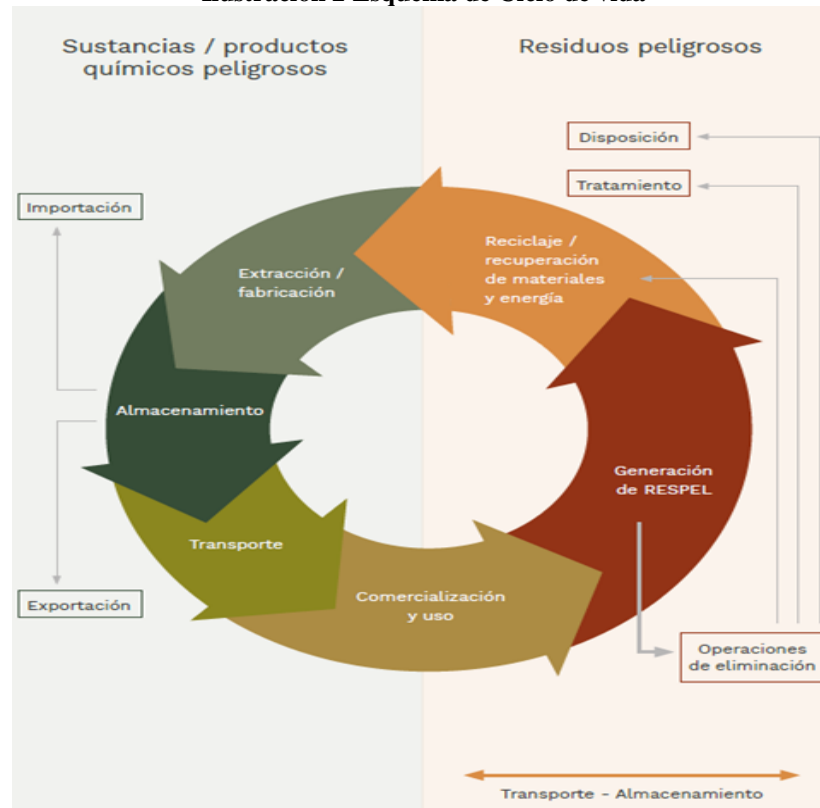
Ilustración 2 Esquema de Ciclo de vida

Sustancias / productos químicos peligrosos

Residuos peligrosos

Disposición

Tratamiento

Importación

Extracción / fabricación

Reciclaje / recuperación de materiales y energía

Almacenamiento

Generación de RESPEL

Transporte

Comercialización y uso

Exportación

Operaciones de eliminación

Transporte - Almacenamiento